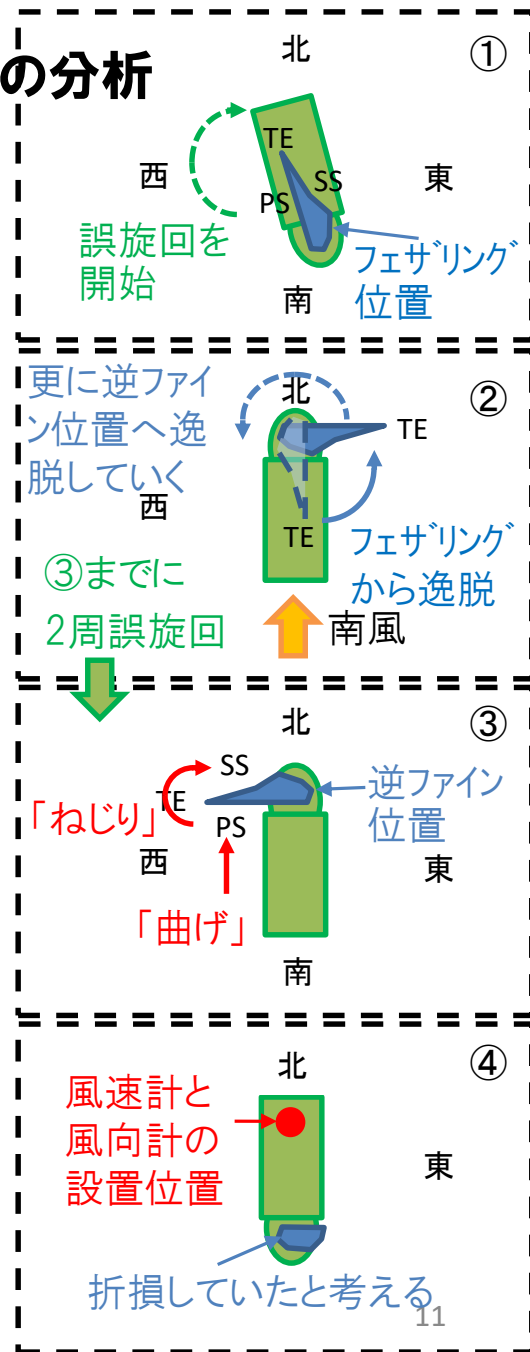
の分析

①
北
TE
西
SS
東
PS
誤旋回を開始
フェザリング位置
南

更に逆ファイン位置へ逸脱していく
②
北
TE
西
TE
フェザリングから逸脱
③までに2周誤旋回
南風

③
北
SS
TE
逆ファイン位置
「ねじり」
PS
西
東
「曲げ」
南

④
北
風速計と風向計の設置位置
東
折損していたと考える
11